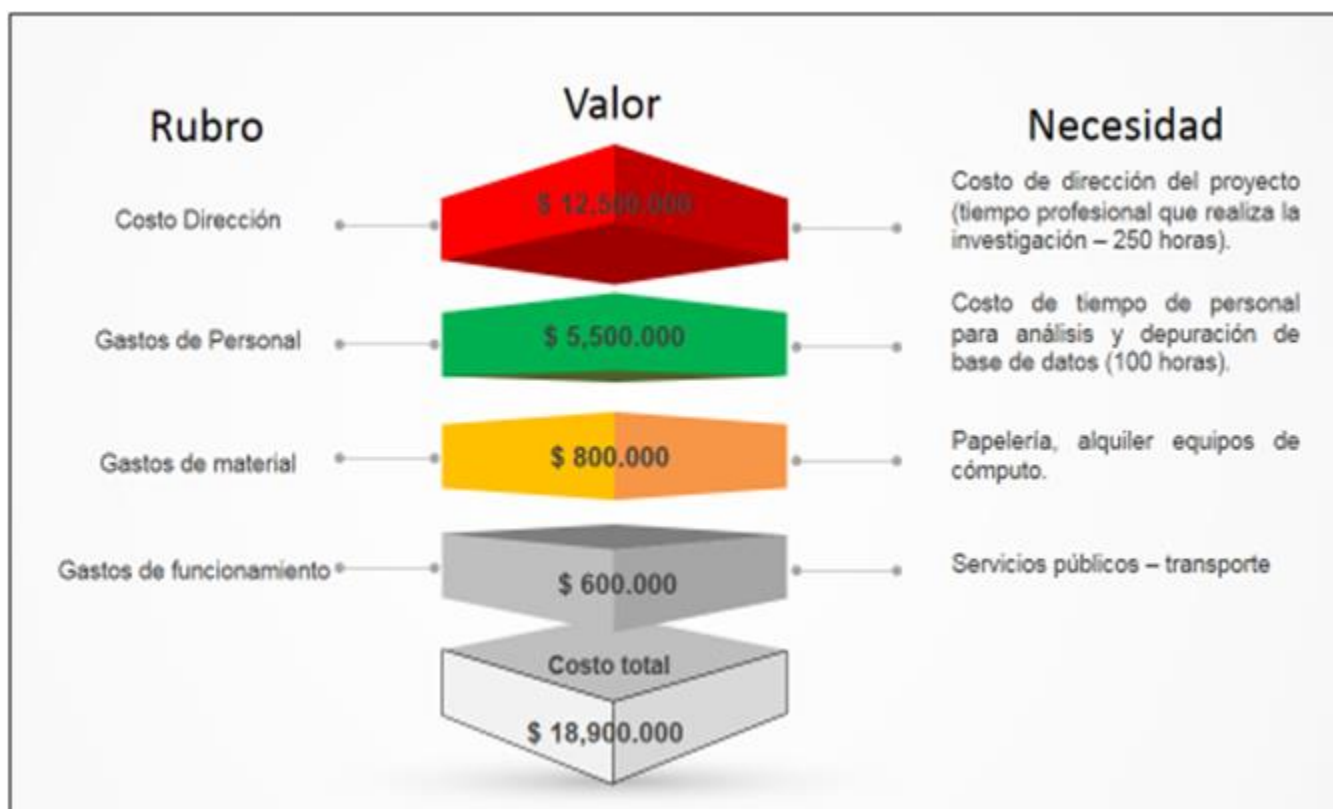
Rubro

Valor

Necesidad

Costo Dirección

$ 12.500.000

Costo de dirección del proyecto (tiempo profesional que realiza la investigación – 250 horas).

Gastos de Personal

$ 5,500.000

Costo de tiempo de personal para análisis y depuración de base de datos (100 horas).

Gastos de material

$ 800.000

Papelería, alquiler equipos de cómputo.

Gastos de funcionamiento

$ 600.000

Servicios públicos – transporte

Costo total

$ 18,900.000